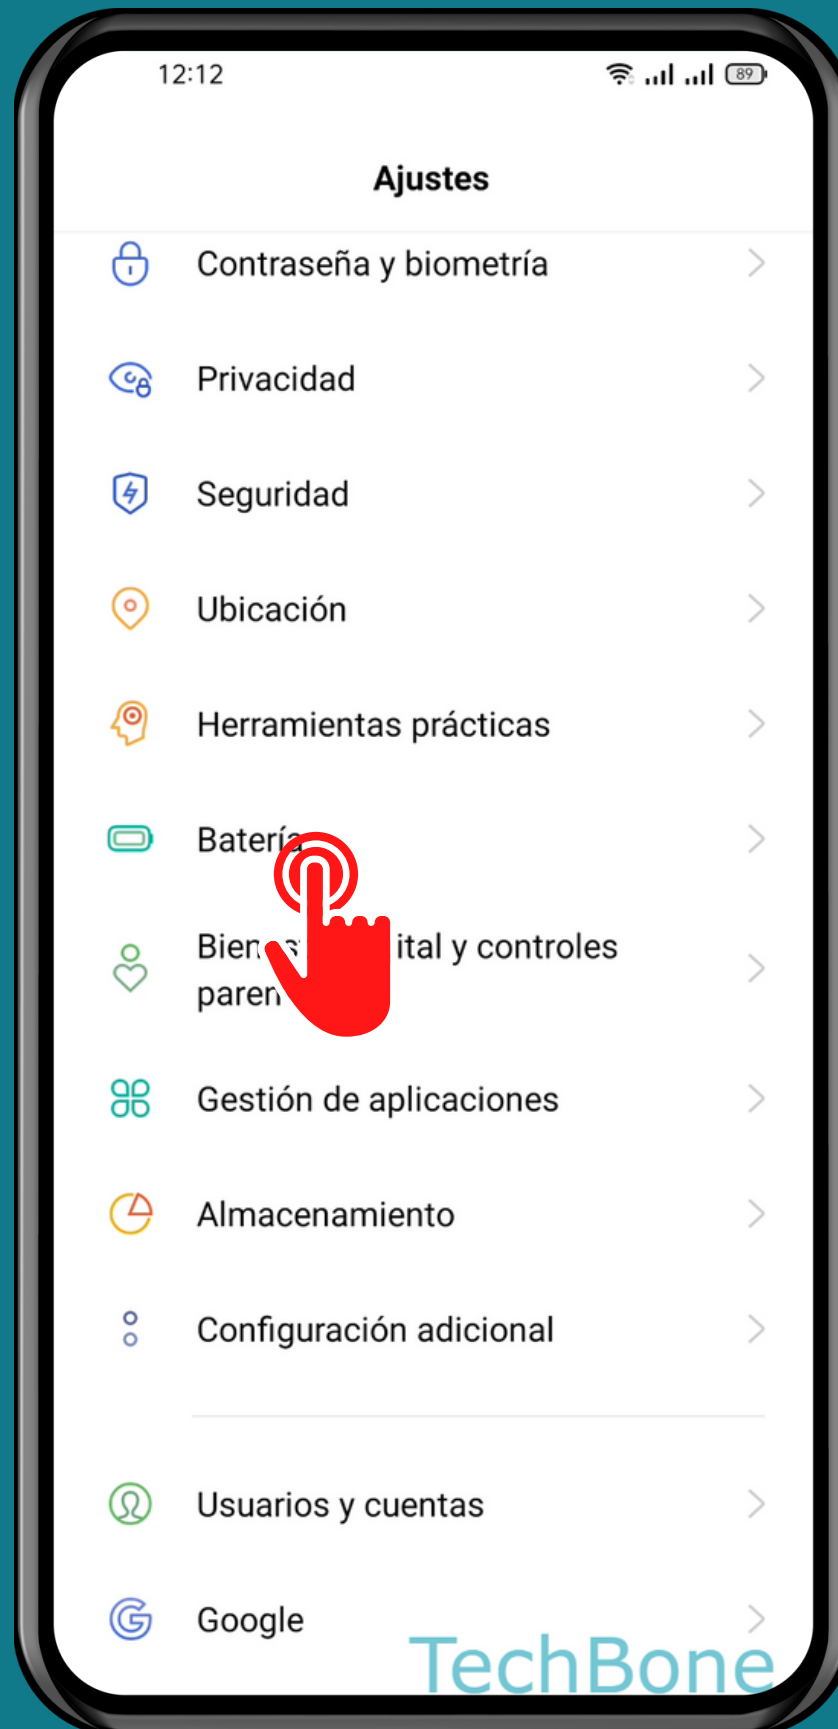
12:12

89

Ajustes

Contraseña y biometría

Privacidad

Seguridad

Ubicación

Herramientas prácticas

Batería

Bien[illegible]ital y controles paren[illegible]

Gestión de aplicaciones

Almacenamiento

Configuración adicional

Usuarios y cuentas

Google

TechBone